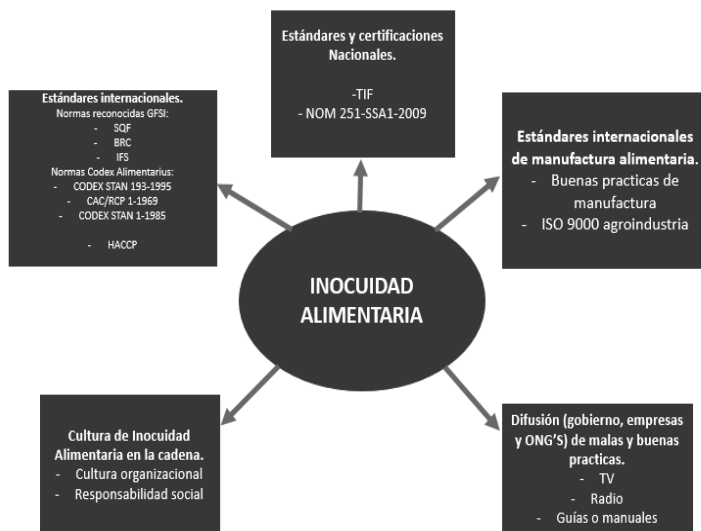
Estándares internacionales.
Normas reconocidas GFSI:
- SQF
- BRC
- IFS
Normas Codex Alimentarius:
- CODEX STAN 193-1995
- CAC/RCP 1-1969
- CODEX STAN 1-1985

- HACCP

Estándares y certificaciones Nacionales.

-TIF
- NOM 251-SSA1-2009

Estándares internacionales de manufactura alimentaria.
- Buenas practicas de manufactura
- ISO 9000 agroindustria

INOCUIDAD ALIMENTARIA

Cultura de Inocuidad Alimentaria en la cadena.
- Cultura organizacional
- Responsabilidad social

Difusión (gobierno, empresas y ONG'S) de malas y buenas practicas.
- TV
- Radio
- Guías o manuales